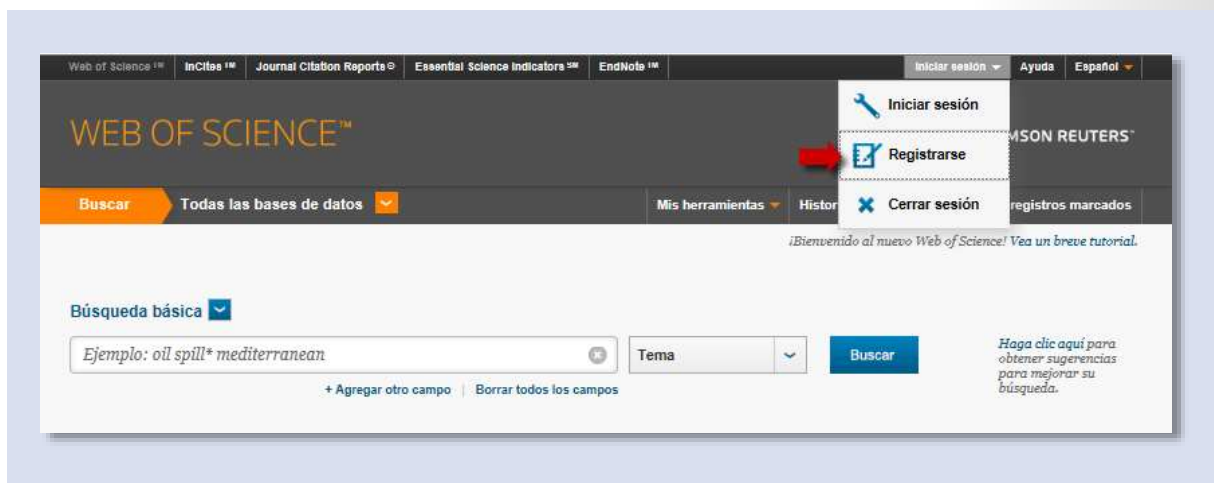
Web of Science ™ | InCites ™ | Journal Citation Reports | Essential Science Indicators ℠ | EndNote ™ | Iniciar sesión | Ayuda | Español

WEB OF SCIENCE™

Iniciar sesión

Registrarse

Cerrar sesión

MSON REUTERS

Buscar | Todas las bases de datos | Mis herramientas | Histor | registros marcados

¡Bienvenido al nuevo Web of Science! Vea un breve tutorial.

Búsqueda básica

Ejemplo: oil spill* mediterranean

Tema

Buscar

Haga clic aquí para obtener sugerencias para mejorar su búsqueda.

+ Agregar otro campo | Borrar todos los campos